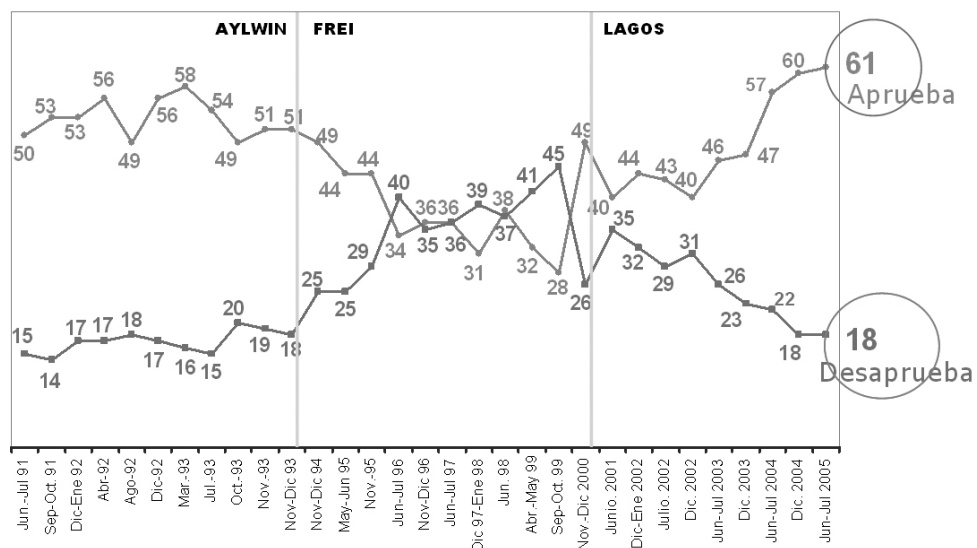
AYLWIN
FREI
LAGOS

61 Aprueba
18 Desaprueba

50, 53, 53, 56, 49, 56, 58, 54, 49, 51, 51, 49, 44, 44, 34, 36, 36, 31, 38, 32, 28, 49, 40, 44, 43, 40, 46, 47, 57, 60

15, 14, 17, 17, 18, 17, 16, 15, 20, 19, 18, 25, 25, 29, 40, 35, 36, 39, 37, 41, 45, 26, 35, 32, 29, 31, 26, 23, 22, 18

Jun.-Jul 91
Sep-Oct. 91
Dic-Ene 92
Abr-92
Ago-92
Dic-92
Mar.-93
Jul.-93
Oct.-93
Nov.-93
Nov-Dic 93
Nov-Dic 94
May-Jun 95
Nov.-95
Jun-Jul 96
Nov-Dic 96
Jun-Jul 97
Dic 97-Ene 98
Jun. 98
Abr.-May 99
Sep-Oct. 99
Nov.-Dic 2000
Junio. 2001
Dic-Ene 2002
Julio. 2002
Dic. 2002
Jun-Jul 2003
Dic. 2003
Jun-Jul 2004
Dic. 2004
Jun-Jul 2005